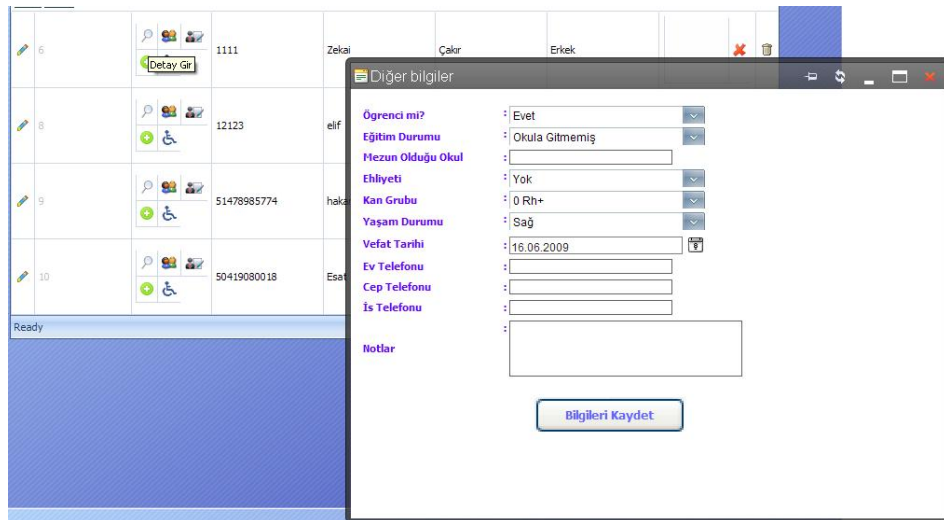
6 | Detay Gir | 1111 | Zekai | Çakır | Erkek
8 | 12123 | elif
9 | 51478985774 | haka
10 | 50419080018 | Esat
Ready

Diğer bilgiler

Ögrenci mi? : Evet
Eğitim Durumu : Okula Gitmemiş
Mezun Olduğu Okul :
Ehliyeti : Yok
Kan Grubu : 0 Rh+
Yaşam Durumu : Sağ
Vefat Tarihi : 16.06.2009
Ev Telefonu :
Cep Telefonu :
İs Telefonu :
Notlar :

Bilgileri Kaydet